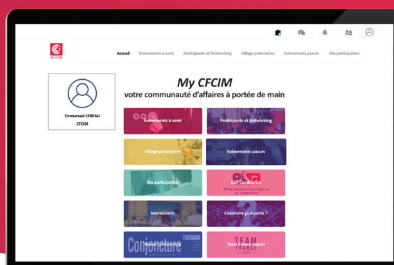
CFCIM

Accueil Événements à venir Participants et Networking Village partenaires Événements passés Ma participation

Emmanuel LEBEAU
CFCIM

My CFCIM
votre communauté d'affaires à portée de main

Événements à venir
Participants et Networking
Village partenaires
Événements passés
Ma participation
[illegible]
Intervenants
Comment ça marche ?
Conjoncture
Notre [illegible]
Team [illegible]
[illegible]